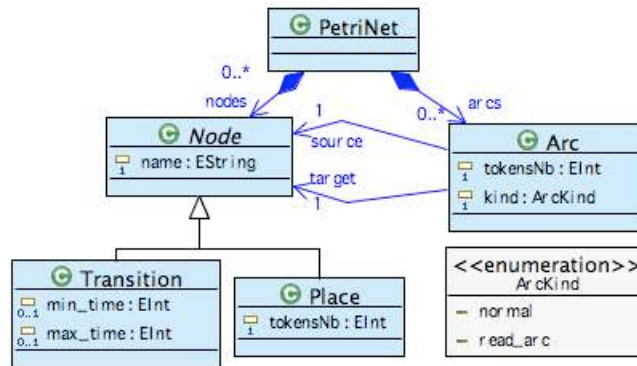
PetriNet

0..*
nodes

1
source

0..*
arcs

Node
name : EString

target
1

Arc
tokensNb : EInt
kind : ArcKind

Transition
0..1 min_time : EInt
0..1 max_time : EInt

Place
1 tokensNb : EInt

<<enumeration>>
ArcKind
normal
read_arc